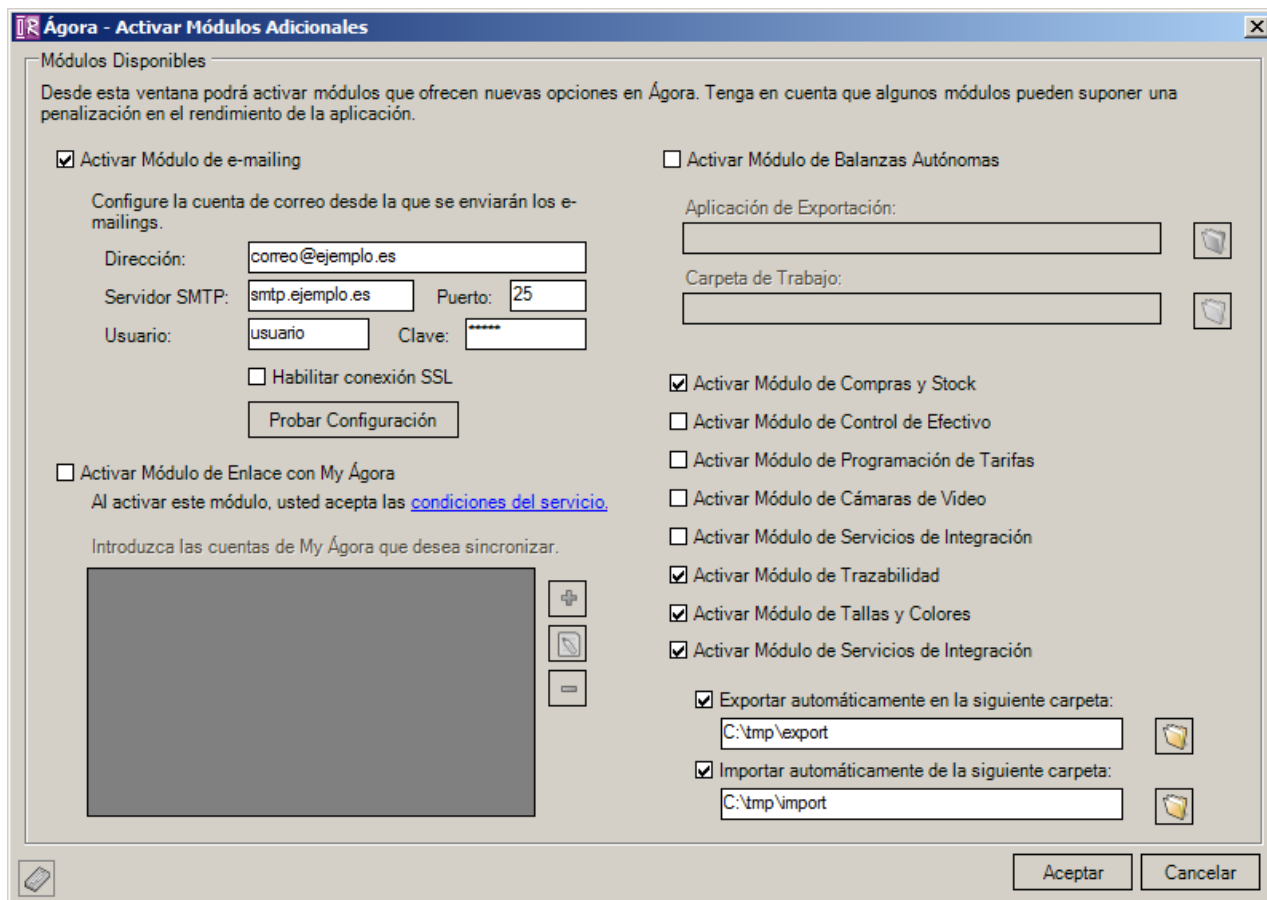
Ágora - Activar Módulos Adicionales

Módulos Disponibles

Desde esta ventana podrá activar módulos que ofrecen nuevas opciones en Ágora. Tenga en cuenta que algunos módulos pueden suponer una penalización en el rendimiento de la aplicación.

Activar Módulo de e-mailing

Configure la cuenta de correo desde la que se enviarán los e-mailings.

Dirección: correo@ejemplo.es

Servidor SMTP: smtp.ejemplo.es Puerto: 25

Usuario: usuario Clave: ******

Habilitar conexión SSL

Probar Configuración

Activar Módulo de Enlace con My Ágora

Al activar este módulo, usted acepta las condiciones del servicio.

Introduzca las cuentas de My Ágora que desea sincronizar.

Activar Módulo de Balanzas Autónomas

Aplicación de Exportación:

Carpeta de Trabajo:

Activar Módulo de Compras y Stock

Activar Módulo de Control de Efectivo

Activar Módulo de Programación de Tarifas

Activar Módulo de Cámaras de Video

Activar Módulo de Servicios de Integración

Activar Módulo de Trazabilidad

Activar Módulo de Tallas y Colores

Activar Módulo de Servicios de Integración

Exportar automáticamente en la siguiente carpeta:

C:\tmp\export

Importar automáticamente de la siguiente carpeta:

C:\tmp\import

Aceptar Cancelar